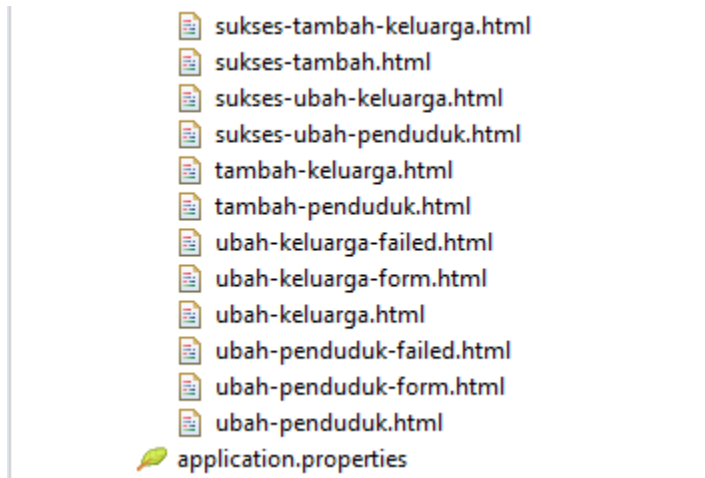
sukses-tambah-keluarga.html
sukses-tambah.html
sukses-ubah-keluarga.html
sukses-ubah-penduduk.html
tambah-keluarga.html
tambah-penduduk.html
ubah-keluarga-failed.html
ubah-keluarga-form.html
ubah-keluarga.html
ubah-penduduk-failed.html
ubah-penduduk-form.html
ubah-penduduk.html
application.properties